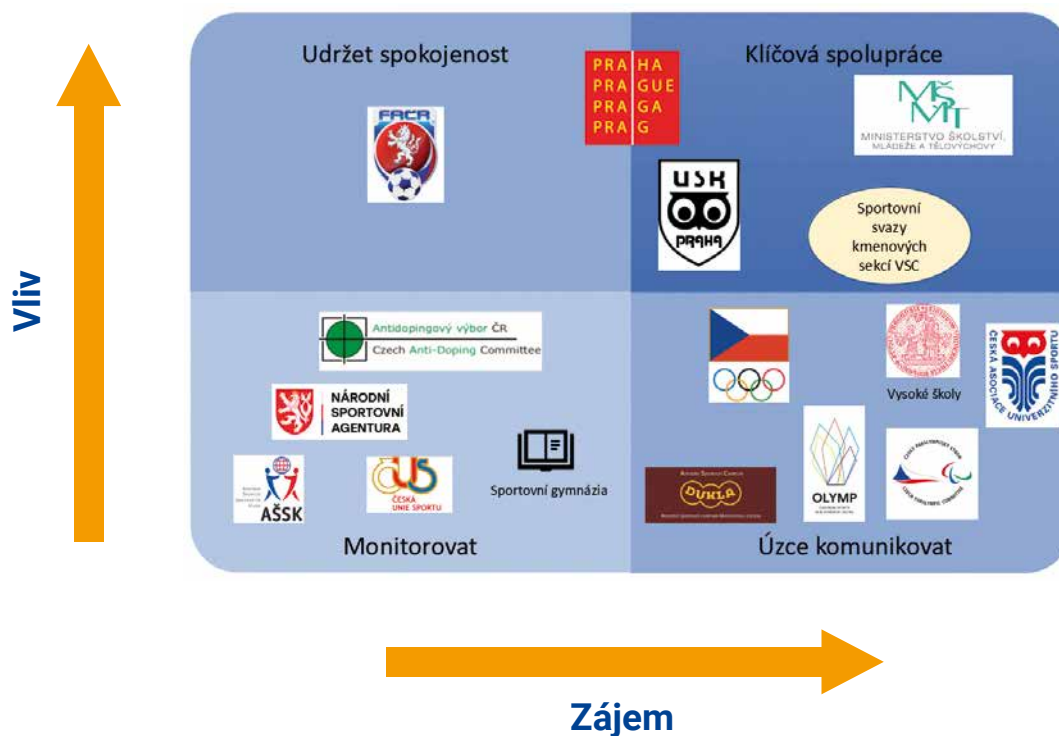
Vliv

Udržet spokojenost

FAČR

PRA HA
PRA GUE
PRA GA
PRA G

Klíčová spolupráce

MŠMT
MINISTERSTVO ŠKOLSTVÍ, MLÁDEŽE A TĚLOVÝCHOVY

USK PRAHA

Sportovní svazy kmenových sekcí VSC

Antidopingový výbor ČR
Czech Anti-Doping Committee

NÁRODNÍ SPORTOVNÍ AGENTURA

AŠSK

ČESKÁ UNIE SPORTU

Sportovní gymnázia

Monitorovat

Vysoké školy

ČESKÁ ASOCIACE UNIVERZITNÍHO SPORTU

DUKLA

OLYMP

Úzce komunikovat

Zájem